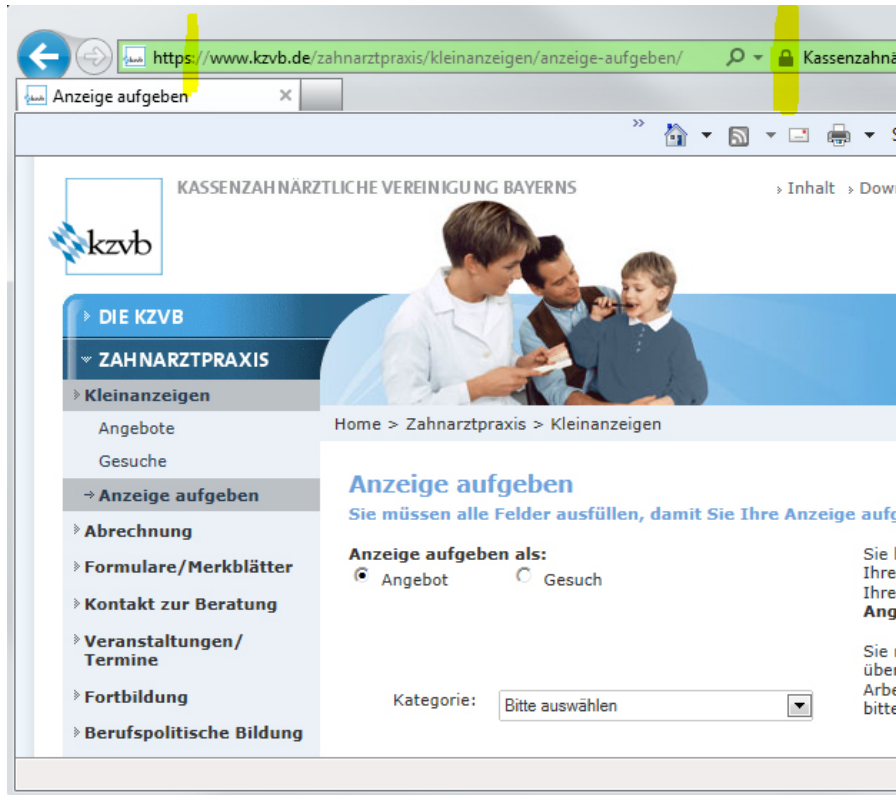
https://www.kzvb.de/zahnarztpraxis/kleinanzeigen/anzeige-aufgeben/

Kassenzahnä

Anzeige aufgeben ×

KASSENZAHNÄRZTLICHE VEREINIGUNG BAYERNS

› Inhalt › Dow

kzvb

DIE KZVB

ZAHNARZTPRAXIS

Kleinanzeigen

Angebote

Gesuche

Anzeige aufgeben

Abrechnung

Formulare/Merkblätter

Kontakt zur Beratung

Veranstaltungen/ Termine

Fortbildung

Berufspolitische Bildung

Home > Zahnarztpraxis > Kleinanzeigen

Anzeige aufgeben

Sie müssen alle Felder ausfüllen, damit Sie Ihre Anzeige auf

Anzeige aufgeben als:

Angebot

Gesuch

Kategorie:

Bitte auswählen

Sie Ihre Ihre Ang

Sie über Arbe bitte